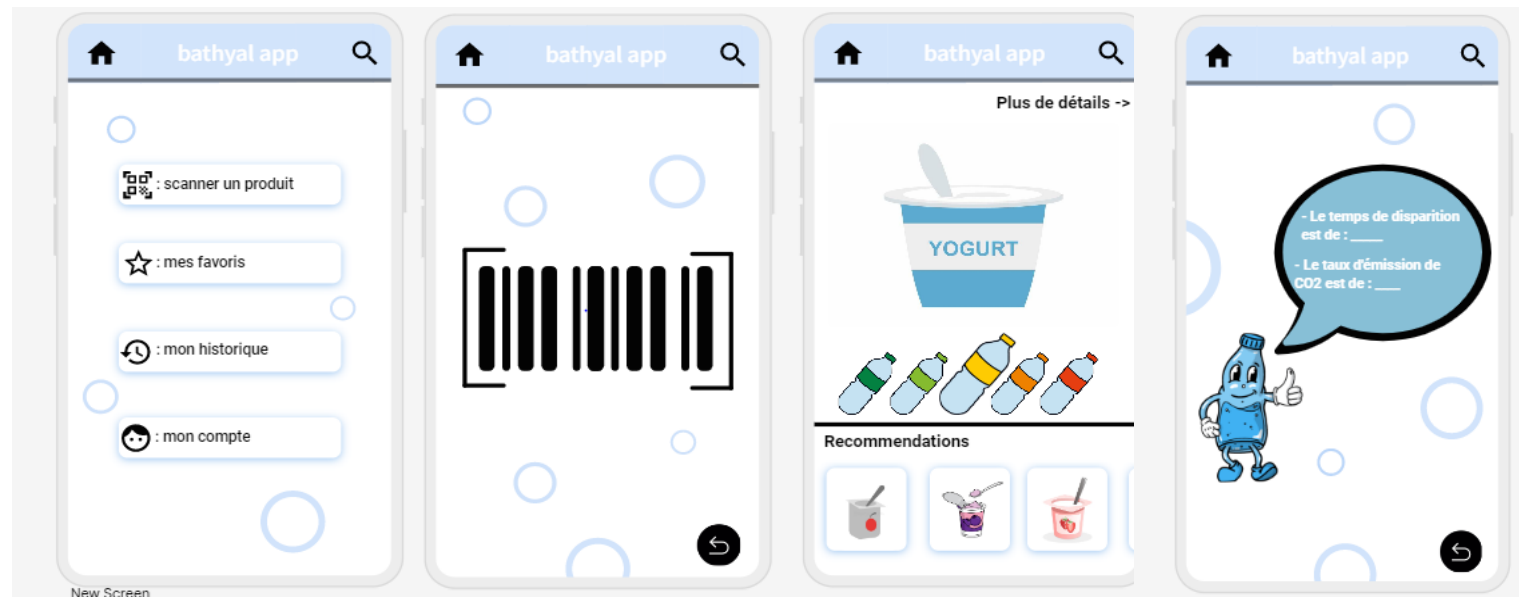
bathyal app

: scanner un produit

: mes favoris

: mon historique

: mon compte

New Screen

bathyal app

bathyal app

Plus de détails ->

YOGURT

Recommendations

bathyal app

- Le temps de disparition est de : _____

- Le taux d'émission de CO2 est de : ____